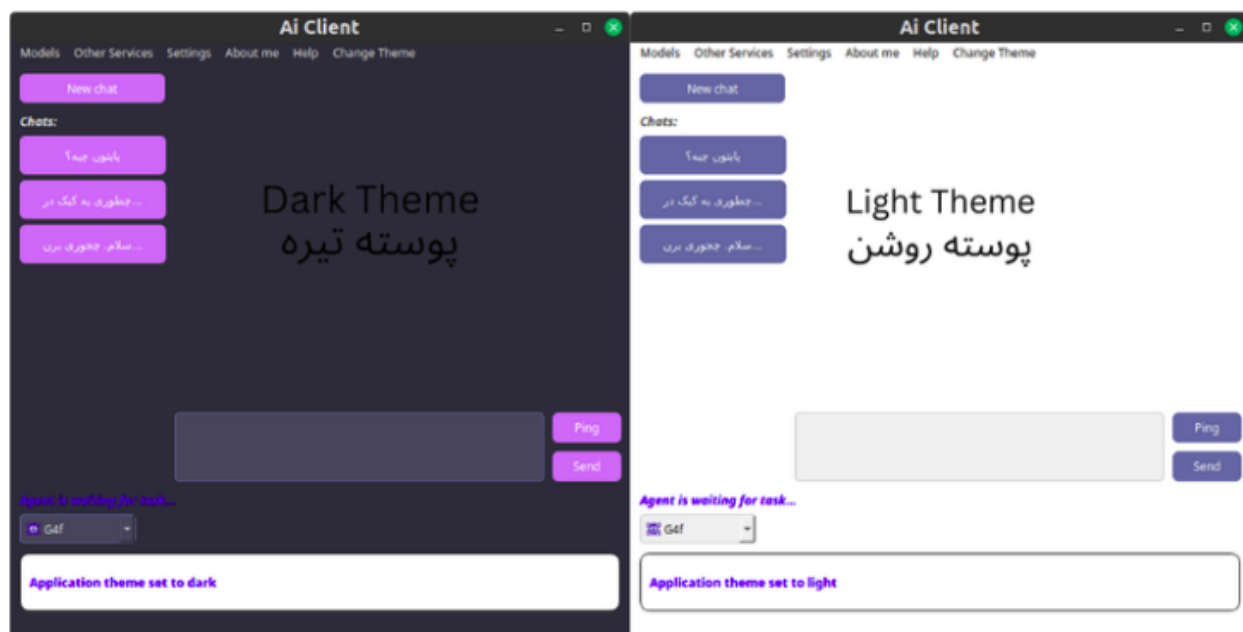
Ai Client

Models Other Services Settings About me Help Change Theme

New chat

Chats:

پایتون چیه؟

...چطوری به کیک در

...سلام، چجوری برن

Dark Theme
پوسته تیره

Ping

Send

Agent is waiting for task...

G4f

Application theme set to dark

Ai Client

Models Other Services Settings About me Help Change Theme

New chat

Chats:

پایتون چیه؟

...چطوری به کیک در

...سلام، چجوری برن

Light Theme
پوسته روشن

Ping

Send

Agent is waiting for task...

G4f

Application theme set to light